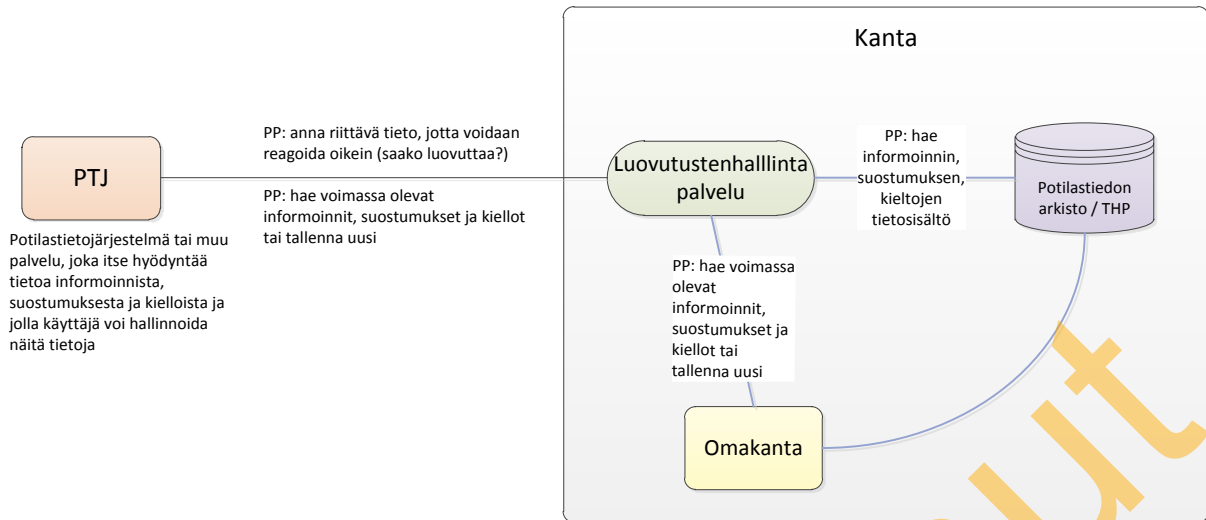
Kanta

PTJ

Potilastietojärjestelmä tai muu palvelu, joka itse hyödyntää tietoa informoinnista, suostumuksesta ja kielloista ja jolla käyttäjä voi hallinnoida näitä tietoja

PP: anna riittävä tieto, jotta voidaan reagoida oikein (saako luovuttaa?)

PP: hae voimassa olevat informoinnit, suostumukset ja kiellot tai tallenna uusi

Luovutustenhalllinta palvelu

PP: hae informoinnin, suostumuksen, kieltojen tietosisältö

Potilastiedon arkisto / THP

PP: hae voimassa olevat informoinnit, suostumukset ja kiellot tai tallenna uusi

Omakanta